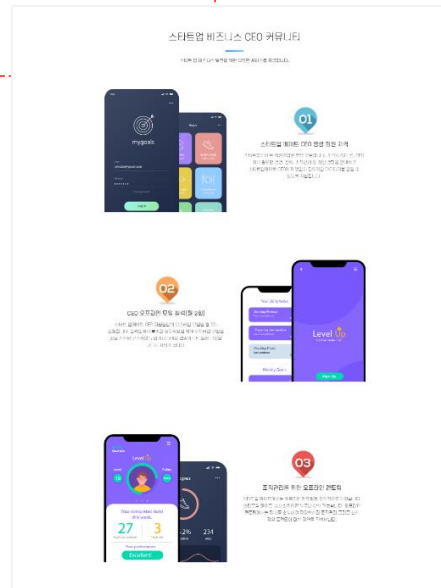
스타트업 비즈니스 CEO 커뮤니티

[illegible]

mygoals

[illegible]

Login

01

스타트업 메이트 CEO 양성 과정 지원

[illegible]

02

CEO 오프라인 모임 정례화(월 2회)

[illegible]

Level Up

Your daily tasks

Weekly Goals

Sign Up

03

조직관리를 위한 오프라인 컨텐츠

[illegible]

Level Up

Your completed tasks this week

27

3

Excellent!

12%

234